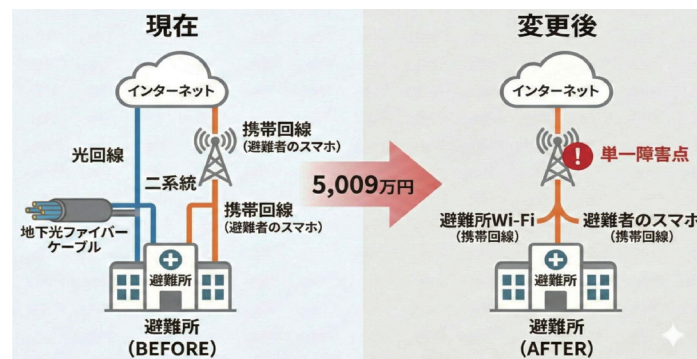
現在

インターネット

光回線

携帯回線
(避難者のスマホ)

二系統

携帯回線
(避難者のスマホ)

地下光ファイバーケーブル

避難所

避難所
(BEFORE)

5,009万円

変更後

インターネット

単一障害点

避難所Wi-Fi
(携帯回線)

避難者のスマホ
(携帯回線)

避難所

避難所
(AFTER)